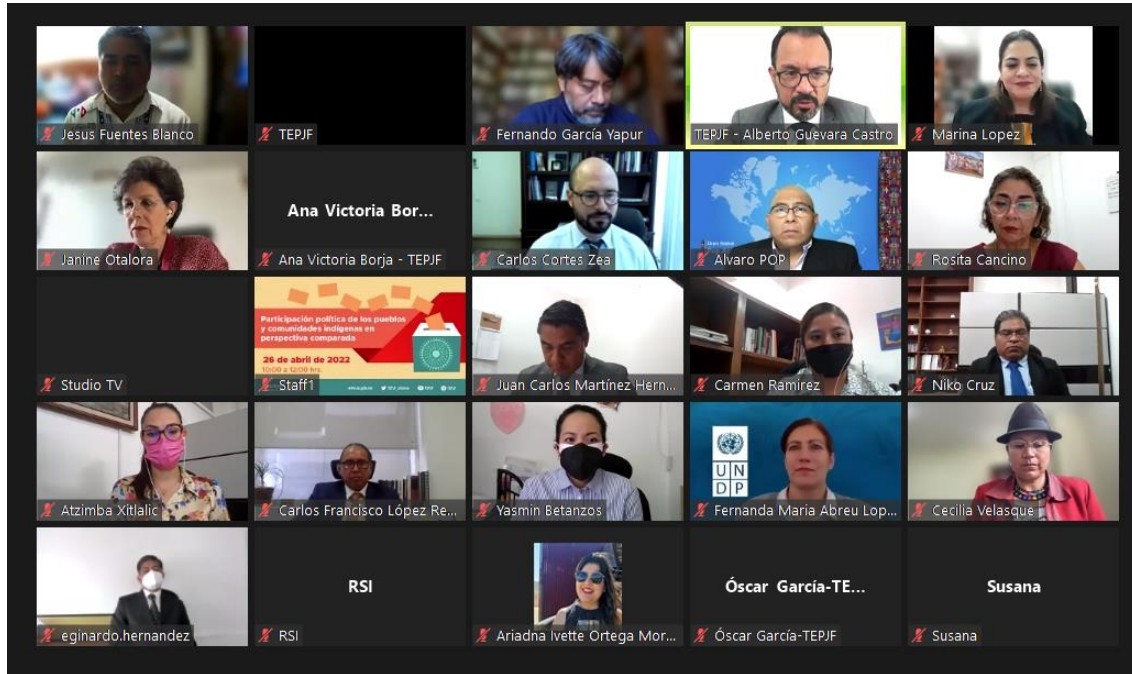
Jesus Fuentes Blanco

TEPJF

Fernando García Yapur

TEPJF - Alberto Guevara Castro

Marina Lopez

Janine Otalora

Ana Victoria Bor...

Ana Victoria Borja - TEPJF

Carlos Cortes Zea

Alvaro POP

Rosita Cancino

Studio TV

Participación política de los pueblos y comunidades indígenas en perspectiva comparada

26 de abril de 2022

10:00 a 12:00 hrs.

Staff1

Juan Carlos Martínez Hern...

Carmen Ramirez

Niko Cruz

Atzimba Xitlalic

Carlos Francisco López Re...

Yasmin Betanzos

U N D P

Fernanda Maria Abreu Lop...

Cecilia Velasque

eginardo.hernandez

RSI

RSI

Ariadna Ivette Ortega Mor...

Óscar García-TE...

Óscar García-TEPJF

Susana

Susana